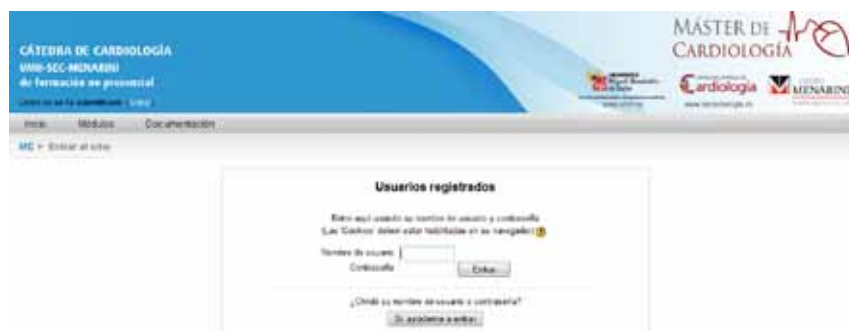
CÁTEDRA DE CARDIOLOGÍA
UMH-SEC-MENARINI
de formación no presencial
Usted no se ha autentificado. (Entrar)

MÁSTER DE CARDIOLOGÍA

Cardiología

MENARINI

Inicio Módulos Documentación

MC ► Entrar al sitio

Usuarios registrados

Entre aquí usando su nombre de usuario y contraseña
(Las 'Cookies' deben estar habilitadas en su navegador)

Nombre de usuario
Contraseña
Entrar

¿Olvidó su nombre de usuario o contraseña?
Sí, ayúdeme a entrar